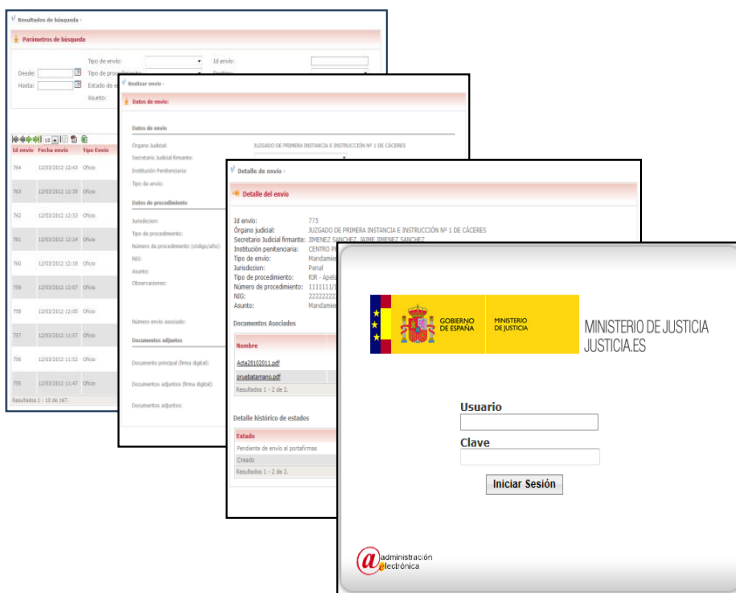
Resultados de búsqueda ›

Parámetros de búsqueda

Tipo de envío:
Id envío:
Desde:
Tipo de procedimiento:
Hasta:
Estado de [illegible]
Asunto:

| Id envío | Fecha envío | Tipo Envío |
|---|---|---|
| 764 | 12/03/2012 12:43 | Oficio |
| 763 | 12/03/2012 12:35 | Oficio |
| 762 | 12/03/2012 12:33 | Oficio |
| 761 | 12/03/2012 12:24 | Oficio |
| 760 | 12/03/2012 12:18 | Oficio |
| 759 | 12/03/2012 12:07 | Oficio |
| 758 | 12/03/2012 12:05 | Oficio |
| 757 | 12/03/2012 11:57 | Oficio |
| 756 | 12/03/2012 11:52 | Oficio |
| 755 | 12/03/2012 11:47 | Oficio |

Resultados 1 - 10 de 167.

Realizar envío ›

Datos de envío

Datos de envío

Órgano Judicial: JUZGADO DE PRIMERA INSTANCIA E INSTRUCCIÓN Nº 1 DE CÁCERES
Secretario Judicial firmante:
Institución Penitenciaria:
Tipo de envío:

Datos de procedimiento

Jurisdicción:
Tipo de procedimiento:
Número de procedimiento (código/año):
NIG:
Asunto:
Observaciones:

Número envío asociado:

Documentos adjuntos

Documento principal (firma digital):
Documentos adjuntos (firma digital):
Documentos adjuntos:

Detalle de envío ›

Detalle del envío

Id envío: 775
Órgano judicial: JUZGADO DE PRIMERA INSTANCIA E INSTRUCCIÓN Nº 1 DE CÁCERES
Secretario Judicial firmante: JIMENEZ SANCHEZ, JAIME JIMENEZ SANCHEZ
Institución penitenciaria: CENTRO P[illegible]
Tipo de envío: Mandamie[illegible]
Jurisdicción: Penal
Tipo de procedimiento: RJR - Apela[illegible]
Número de procedimiento: 1111111/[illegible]
NIG: 2222222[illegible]
Asunto: Mandamie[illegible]

Documentos Asociados

Nombre
Acta28102011.pdf
pruebatamano.pdf
Resultados 1 - 2 de 2.

Detalle histórico de estados

Estado
Pendiente de envío al portafirmas
Creado
Resultados 1 - 2 de 2.

GOBIERNO DE ESPAÑA
MINISTERIO DE JUSTICIA
MINISTERIO DE JUSTICIA
JUSTICIA.ES

Usuario
Clave
Iniciar Sesión

administración electrónica